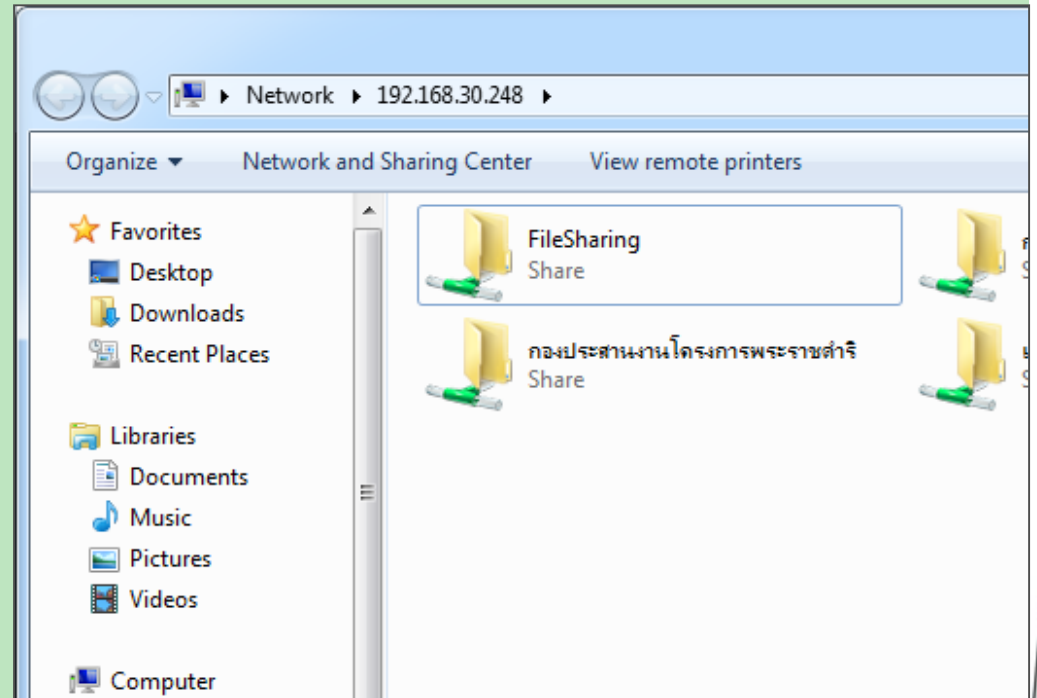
▸ Network ▸ 192.168.30.248 ▸

Organize ▾ Network and Sharing Center View remote printers

Favorites
Desktop
Downloads
Recent Places

Libraries
Documents
Music
Pictures
Videos

Computer

FileSharing
Share

กองประสานงานโครงการพระราชดำริ
Share

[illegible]
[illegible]

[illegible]
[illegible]